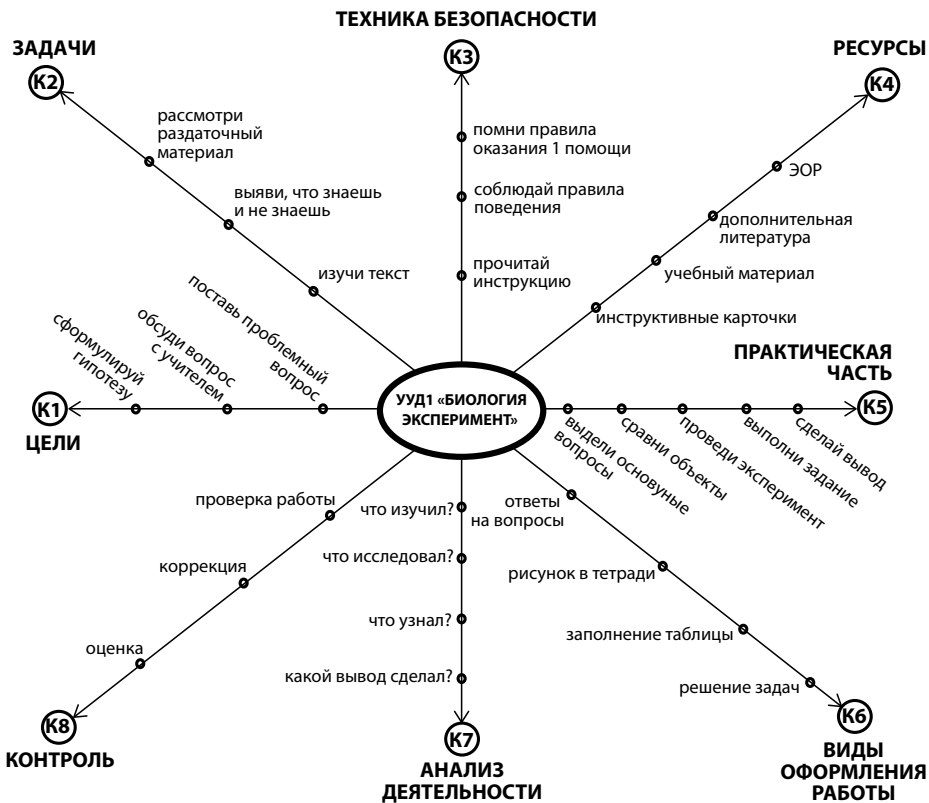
ТЕХНИКА БЕЗОПАСНОСТИ
К3
помни правила оказания 1 помощи
соблюдай правила поведения
прочитай инструкцию

ЗАДАЧИ
К2
рассмотри раздаточный материал
выяви, что знаешь и не знаешь
изучи текст

РЕСУРСЫ
К4
ЭОР
дополнительная литература
учебный материал
инструктивные карточки

К1
ЦЕЛИ
сформулируй гипотезу
обсуди вопрос с учителем
поставь проблемный вопрос

УУД1 «БИОЛОГИЯ ЭКСПЕРИМЕНТ»

ПРАКТИЧЕСКАЯ ЧАСТЬ
К5
выдели основные вопросы
сравни объекты
проведи эксперимент
выполни задание
сделай вывод

К8
КОНТРОЛЬ
проверка работы
коррекция
оценка

К7
АНАЛИЗ ДЕЯТЕЛЬНОСТИ
что изучил?
что исследовал?
что узнал?
какой вывод сделал?

К6
ВИДЫ ОФОРМЛЕНИЯ РАБОТЫ
ответы на вопросы
рисунок в тетради
заполнение таблицы
решение задач